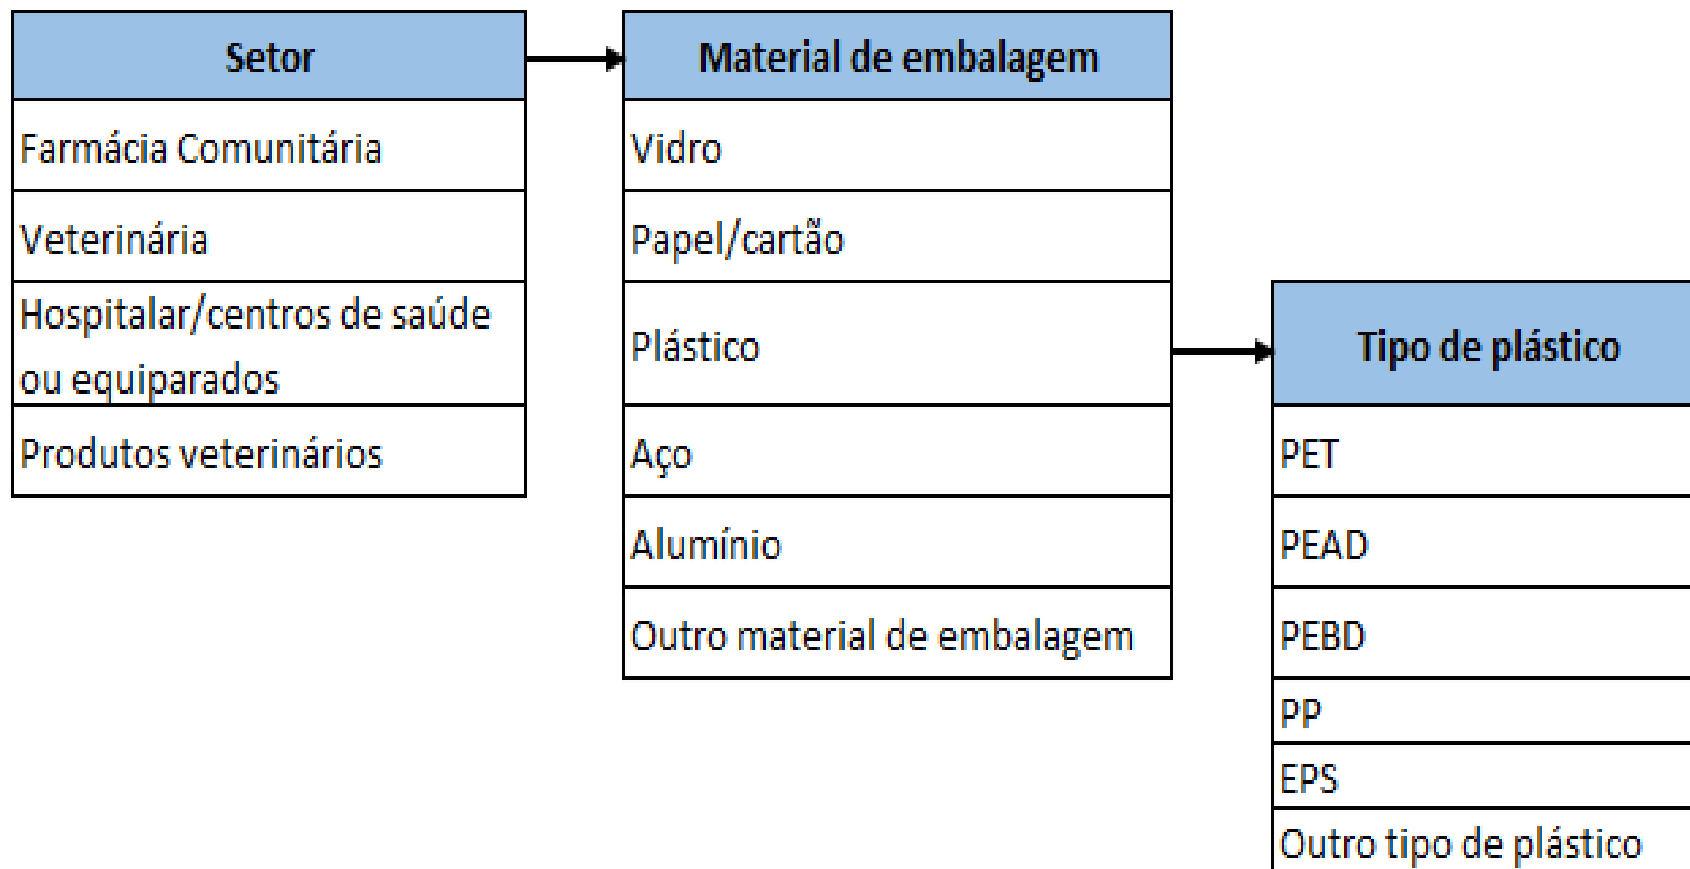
| Setor |
|---|
| Farmácia Comunitária |
| Veterinária |
| Hospitalar/centros de saúde ou equiparados |
| Produtos veterinários |

| Material de embalagem |
|---|
| Vidro |
| Papel/cartão |
| Plástico |
| Aço |
| Alumínio |
| Outro material de embalagem |

| Tipo de plástico |
|---|
| PET |
| PEAD |
| PEBD |
| PP |
| EPS |
| Outro tipo de plástico |